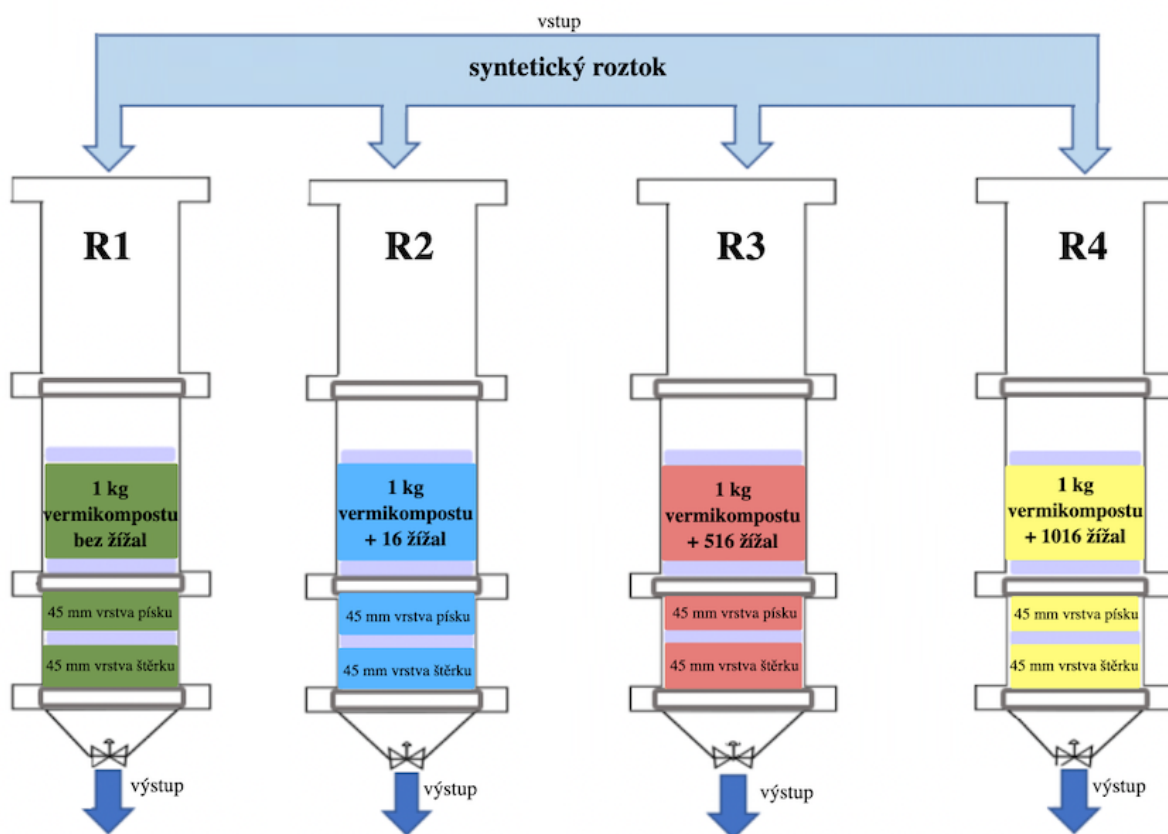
vstup

syntetický roztok

R1

1 kg vermikompostu bez žížal

45 mm vrstva písku

45 mm vrstva štěrku

výstup

R2

1 kg vermikompostu + 16 žížal

45 mm vrstva písku

45 mm vrstva štěrku

výstup

R3

1 kg vermikompostu + 516 žížal

45 mm vrstva písku

45 mm vrstva štěrku

výstup

R4

1 kg vermikompostu + 1016 žížal

45 mm vrstva písku

45 mm vrstva štěrku

výstup